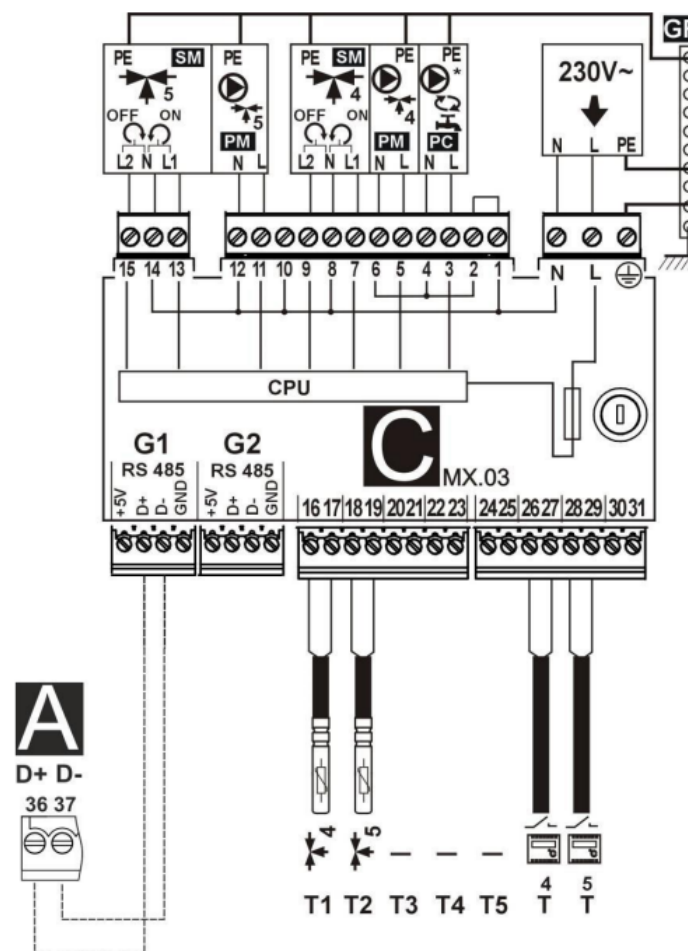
GI

PE SM 5 OFF ON L2 N L1

PE 5 PM N L

PE SM 4 OFF ON L2 N L1

PE 4 PM N L

PE * PC N L

230V~ N L PE

15 14 13 12 11 10 9 8 7 6 5 4 3 2 1 N L

CPU

G1 RS 485 +5V D+ D- GND

G2 RS 485 +5V D+ D- GND

C MX.03

16 17 18 19 20 21 22 23 24 25 26 27 28 29 30 31

A D+ D- 36 37

4 5

T1 T2 T3 T4 T5 4 T 5 T